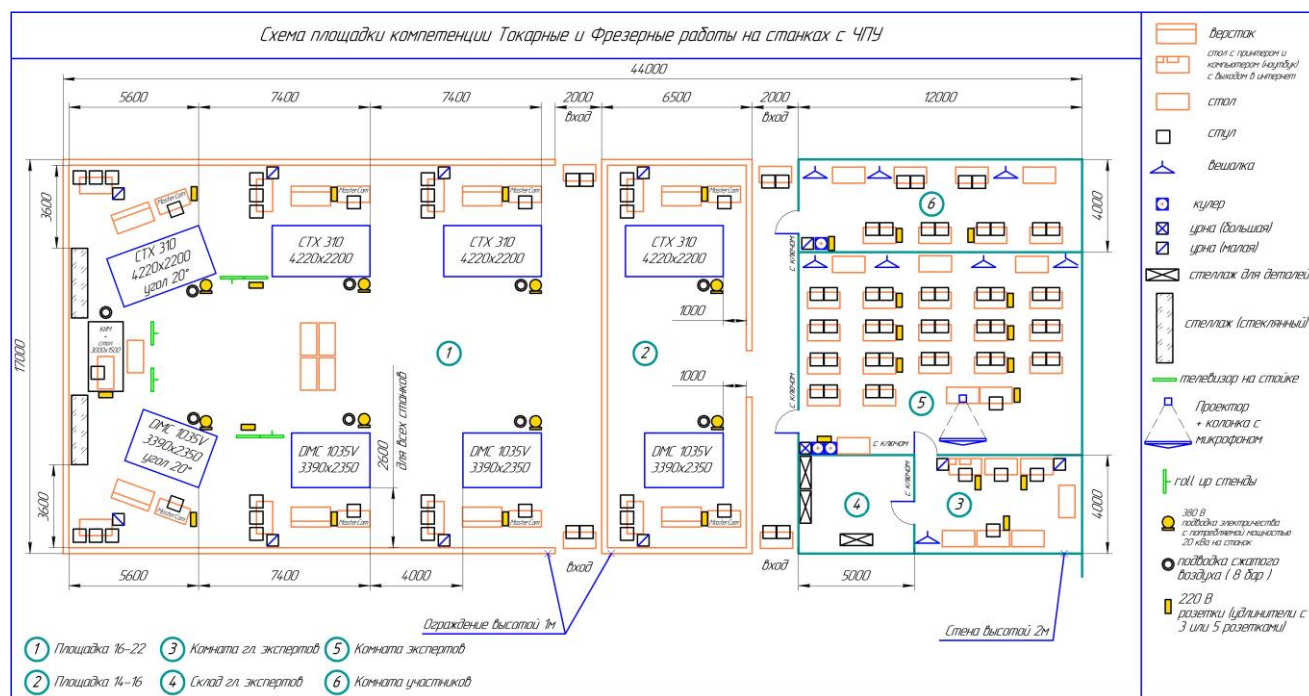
Схема площадки компетенции Токарные и Фрезерные работы на станках с ЧПУ

44000

5600 7400 7400 2000 6500 2000 12000

вход вход

3600

CTX 310
4220x2200
угол 20°

CTX 310
4220x2200

CTX 310
4220x2200

CTX 310
4220x2200

MasterCam MasterCam MasterCam MasterCam

6

4000

с ключом

1000

1000

17000

КИМ
стол
3000x1500

1

2

для всех станков

2600

с ключом

5

DMC 1035V
3390x2350
угол 20°

DMC 1035V
3390x2350

DMC 1035V
3390x2350

DMC 1035V
3390x2350

с ключом

с ключом

4

3

3600

MasterCam MasterCam MasterCam

4000

5600 7400 4000 5000

вход вход

Ограждение высотой 1м

Стена высотой 2м

1 Площадка 16-22
2 Площадка 14-16
3 Комната гл. экспертов
4 Склад гл. экспертов
5 Комната экспертов
6 Комната участников

верстак
стол с принтером и компьютером (ноутбук) с выходом в интернет
стол
стул
вешалка
кулер
урна (большая)
урна (малая)
стеллаж для деталей
стеллаж (стеклянный)
телевизор на стойке
Проектор + колонка с микрофоном
roll up стенды
380 В подводка электричества с потребляемой мощностью 20 кВа на станок
подводка сжатого воздуха ( 8 бар )
220 В розетки (удлинители с 3 или 5 розетками)